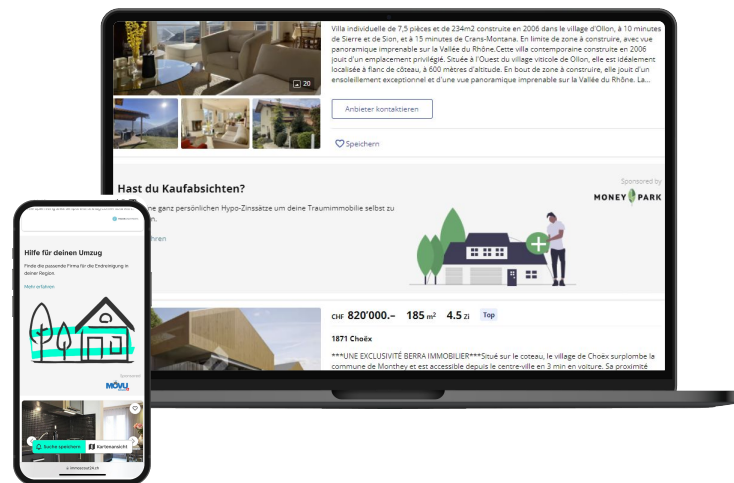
20

Villa individuelle de 7,5 pièces et de 234m2 construite en 2006 dans le village d'Ollon, à 10 minutes de Sierre et de Sion, et à 15 minutes de Crans-Montana. En limite de zone à construire, avec vue panoramique imprenable sur la Vallée du Rhône.Cette villa contemporaine construite en 2006 jouit d'un emplacement privilégié. Située à l'Ouest du village viticole de Ollon, elle est idéalement localisée à flanc de coteau, à 600 mètres d'altitude. En bout de zone à construire, elle jouit d'un ensoleillement exceptionnel et d'une vue panoramique imprenable sur la Vallée du Rhône. La...

Anbieter kontaktieren

Speichern

Hast du Kaufabsichten?

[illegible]ne ganz persönlichen Hypo-Zinssätze um deine Traumimmobilie selbst zu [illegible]n.

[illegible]hren

Sponsored by

MONEY PARK

CHF 820'000.– 185 m² 4.5 Zi Top

1871 Choëx

***UNE EXCLUSIVITÉ BERRA IMMOBILIER***Situé sur le coteau, le village de Choëx surplombe la commune de Monthey et est accessible depuis le centre-ville en 3 min en voiture. Sa proximité

Hilfe für deinen Umzug

Finde die passende Firma für die Endreinigung in deiner Region.

Mehr erfahren

Sponsored

MOVU

Suche speichern

Kartenansicht

immoscout24.ch